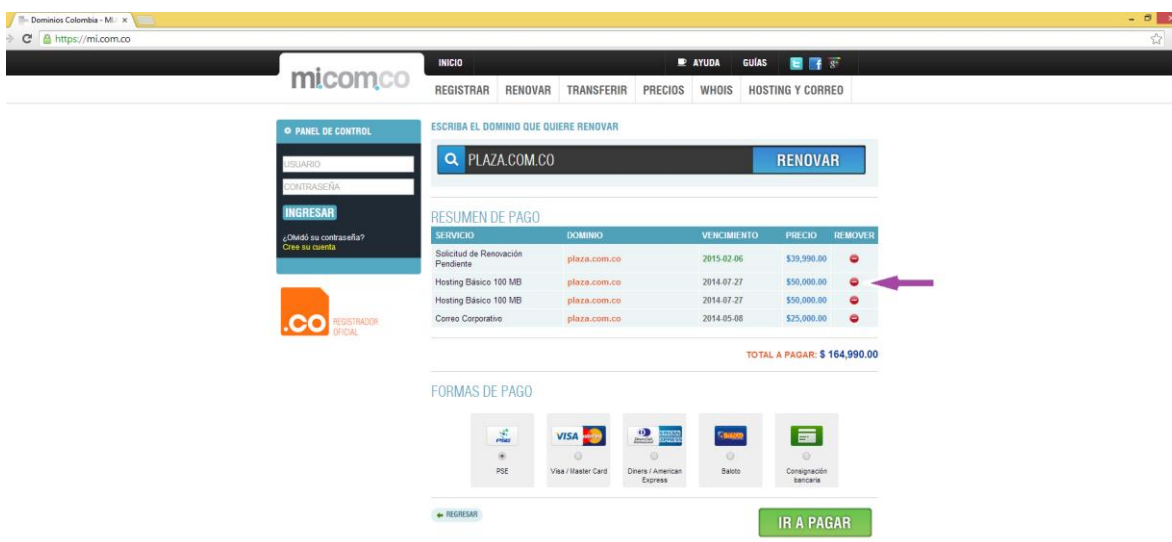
Dominios Colombia - Mi ×

https://mi.com.co

mi.com.co

INICIO

AYUDA GUÍAS

REGISTRAR RENOVAR TRANSFERIR PRECIOS WHOIS HOSTING Y CORREO

PANEL DE CONTROL

USUARIO

CONTRASEÑA

INGRESAR

¿Olvidó su contraseña?
Cree su cuenta

.CO REGISTRADOR OFICIAL

ESCRIBA EL DOMINIO QUE QUIERE RENOVAR

PLAZA.COM.CO

RENOVAR

RESUMEN DE PAGO

| SERVICIO | DOMINIO | VENCIMIENTO | PRECIO | REMOVER |
|---|---|---|---|---|
| Solicitud de Renovación Pendiente | plaza.com.co | 2015-02-06 | $39,990.00 | |
| Hosting Básico 100 MB | plaza.com.co | 2014-07-27 | $50,000.00 | |
| Hosting Básico 100 MB | plaza.com.co | 2014-07-27 | $50,000.00 | |
| Correo Corporativo | plaza.com.co | 2014-05-08 | $25,000.00 | |

TOTAL A PAGAR: $ 164,990.00

FORMAS DE PAGO

PSE

Visa / Master Card

Diners / American Express

Baloto

Consignación bancaria

REGRESAR

IR A PAGAR